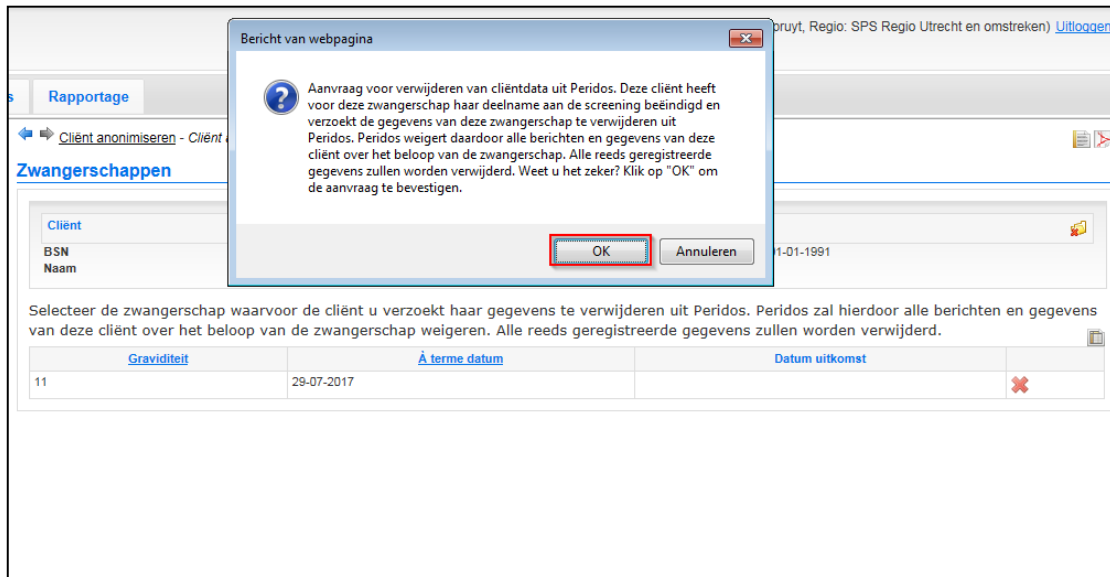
pruyt, Regio: SPS Regio Utrecht en omstreken) Uitloggen

s Rapportage

Cliënt anonimiseren - Cliënt

Zwangerschappen

Cliënt

BSN
Naam

01-01-1991

Bericht van webpagina

Aanvraag voor verwijderen van cliëntdata uit Peridos. Deze cliënt heeft voor deze zwangerschap haar deelname aan de screening beëindigd en verzoekt de gegevens van deze zwangerschap te verwijderen uit Peridos. Peridos weigert daardoor alle berichten en gegevens van deze cliënt over het beloop van de zwangerschap. Alle reeds geregistreerde gegevens zullen worden verwijderd. Weet u het zeker? Klik op "OK" om de aanvraag te bevestigen.

OK Annuleren

Selecteer de zwangerschap waarvoor de cliënt u verzoekt haar gegevens te verwijderen uit Peridos. Peridos zal hierdoor alle berichten en gegevens van deze cliënt over het beloop van de zwangerschap weigeren. Alle reeds geregistreerde gegevens zullen worden verwijderd.

| Graviditeit | À terme datum | Datum uitkomst | |
|---|---|---|---|
| 11 | 29-07-2017 | | |